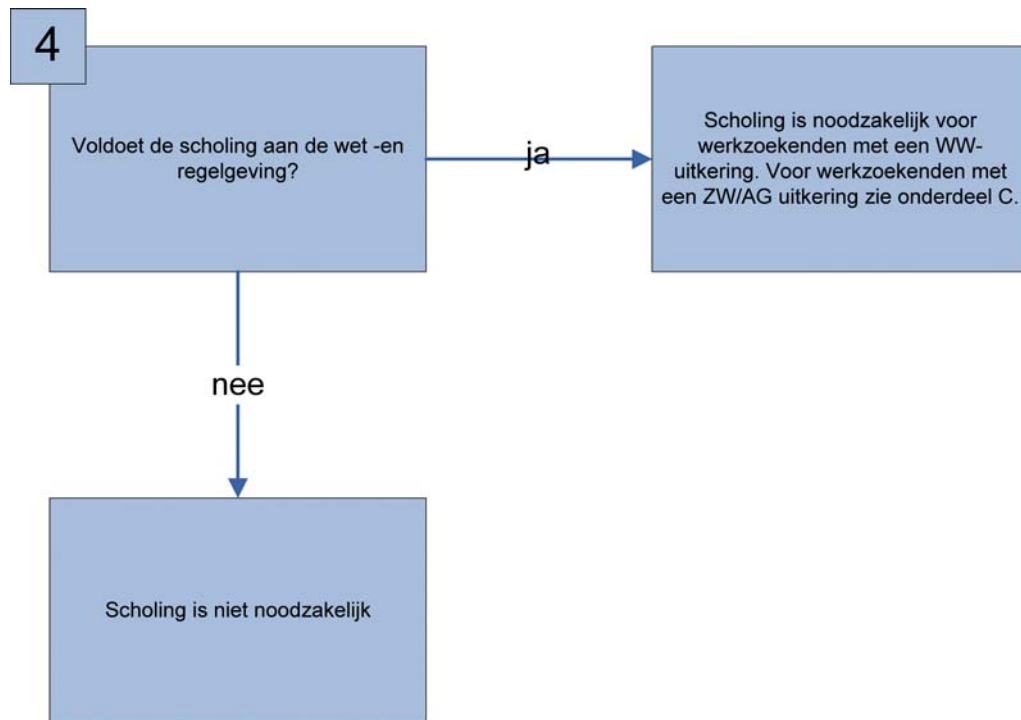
4

Voldoet de scholing aan de wet -en regelgeving?

ja

Scholing is noodzakelijk voor werkzoekenden met een WW-uitkering. Voor werkzoekenden met een ZW/AG uitkering zie onderdeel C.

nee

Scholing is niet noodzakelijk